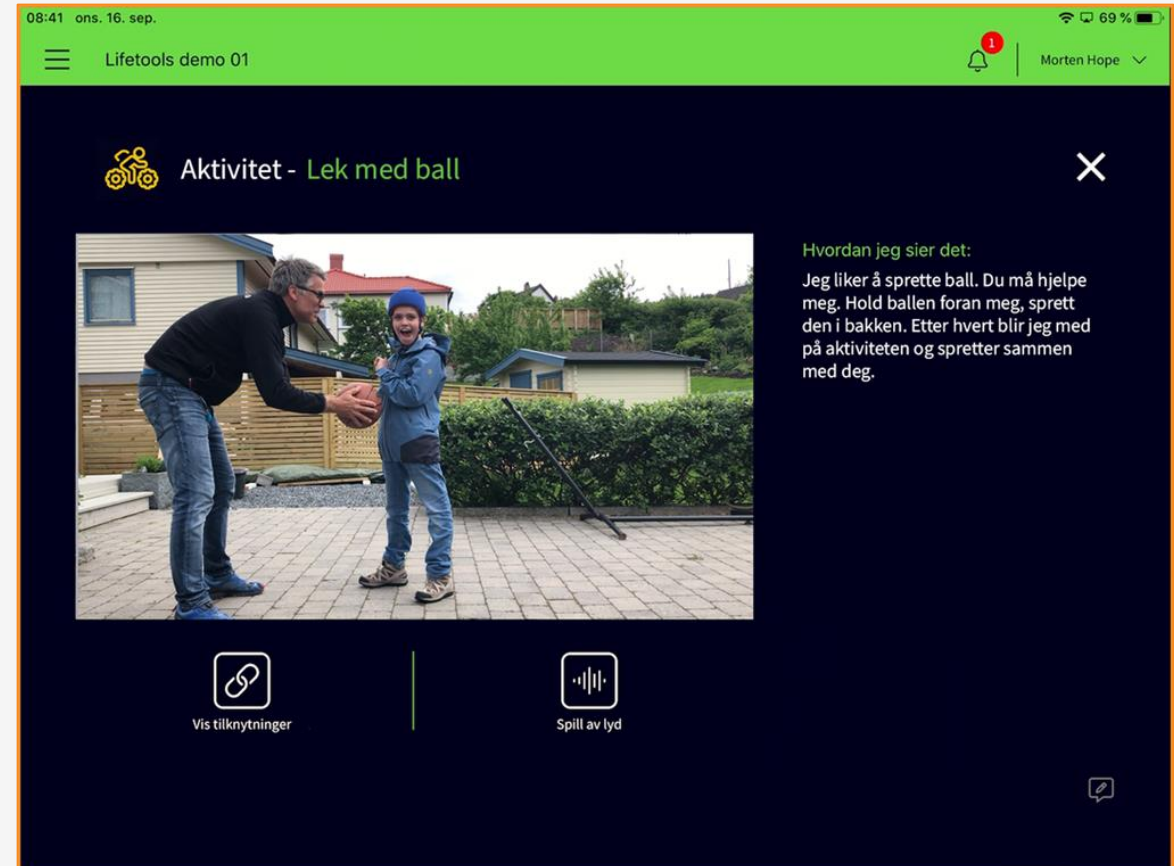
08:41 ons. 16. sep.

69 %

Lifetools demo 01

1

Morten Hope

Aktivitet - Lek med ball

Hvordan jeg sier det:

Jeg liker å sprette ball. Du må hjelpe meg. Hold ballen foran meg, sprett den i bakken. Etter hvert blir jeg med på aktiviteten og spretter sammen med deg.

Vis tilknytninger

Spill av lyd